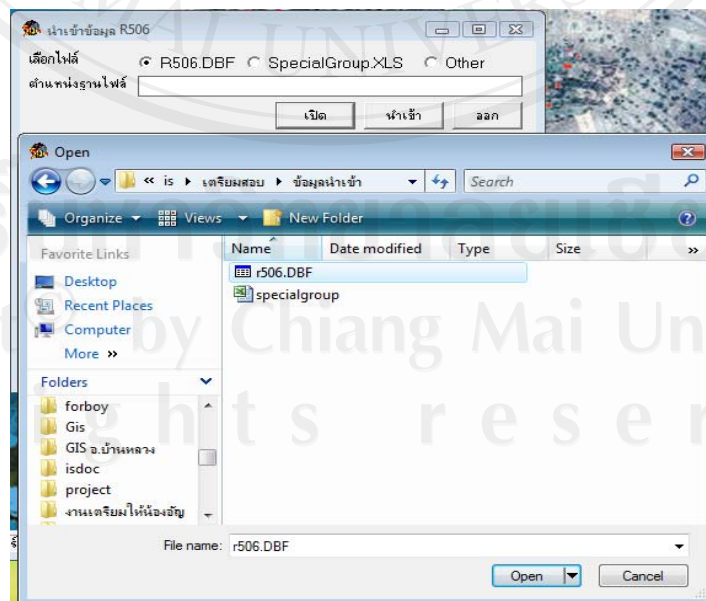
นำเข้าข้อมูล R506

เลือกไฟล์ R506.DBF SpecialGroup.XLS Other

ตำแหน่งฐานไฟล์

เปิด นำเข้า ออก

Open

« is ▸ เตรียมสอบ ▸ ข้อมูลนำเข้า

Search

Organize ▾ Views ▾ New Folder

Favorite Links

Desktop

Recent Places

Computer

More »

Folders

forboy

Gis

GIS อ.บ้านหลวง

isdoc

project

งานเตรียมให้น้องอัญ

Name Date modified Type Size »

r506.DBF

specialgroup

File name: r506.DBF

Open Cancel

by Chiang Mai Un

ghts reser